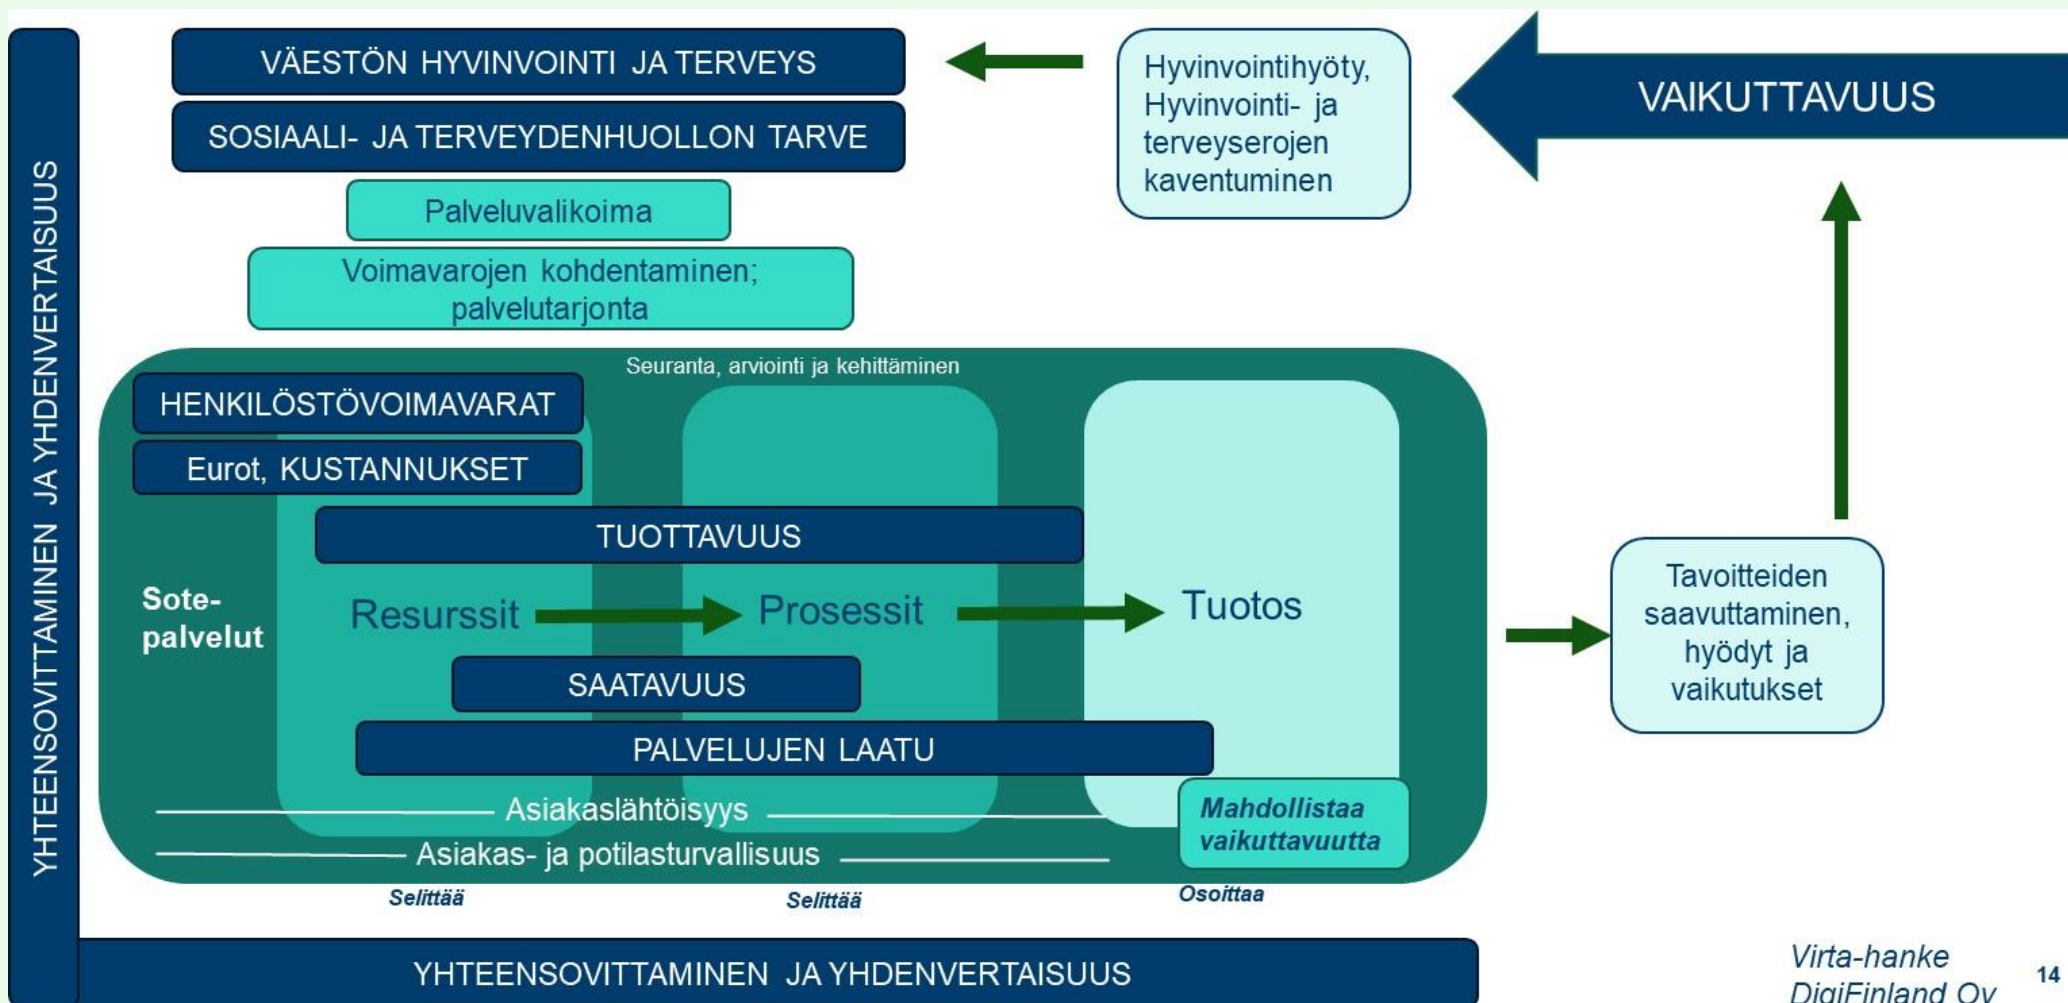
YHTEENSOVITTAMINEN JA YHDENVERTAISUUS

VÄESTÖN HYVINVOINTI JA TERVEYS

SOSIAALI- JA TERVEYDENHUOLLON TARVE

Palveluvalikoima

Voimavarojen kohdentaminen; palvelutarjonta

Hyvinvointihyöty, Hyvinvointi- ja terveyserojen kaventuminen

VAIKUTTAVUUS

Seuranta, arviointi ja kehittäminen

HENKILÖSTÖVOIMAVARAT

Eurot, KUSTANNUKSET

TUOTTAVUUS

Sote-palvelut

Resurssit

Prosessit

Tuotos

SAATAVUUS

PALVELUJEN LAATU

Asiakaslähtöisyys

Asiakas- ja potilasturvallisuus

Mahdollistaa vaikuttavuutta

Selittää

Selittää

Osoittaa

Tavoitteiden saavuttaminen, hyödyt ja vaikutukset

YHTEENSOVITTAMINEN JA YHDENVERTAISUUS

Virta-hanke
DigiFinland Oy

14